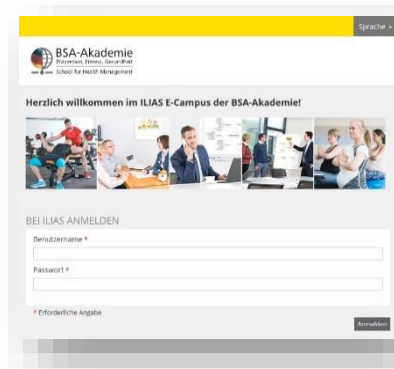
Sprache

BSA-Akademie
Prävention, Fitness, Gesundheit
School for Health Management

Herzlich willkommen im ILIAS E-Campus der BSA-Akademie!

BEI ILIAS ANMELDEN

Benutzername *

Passwort *

* Erforderliche Angabe

Anmelden